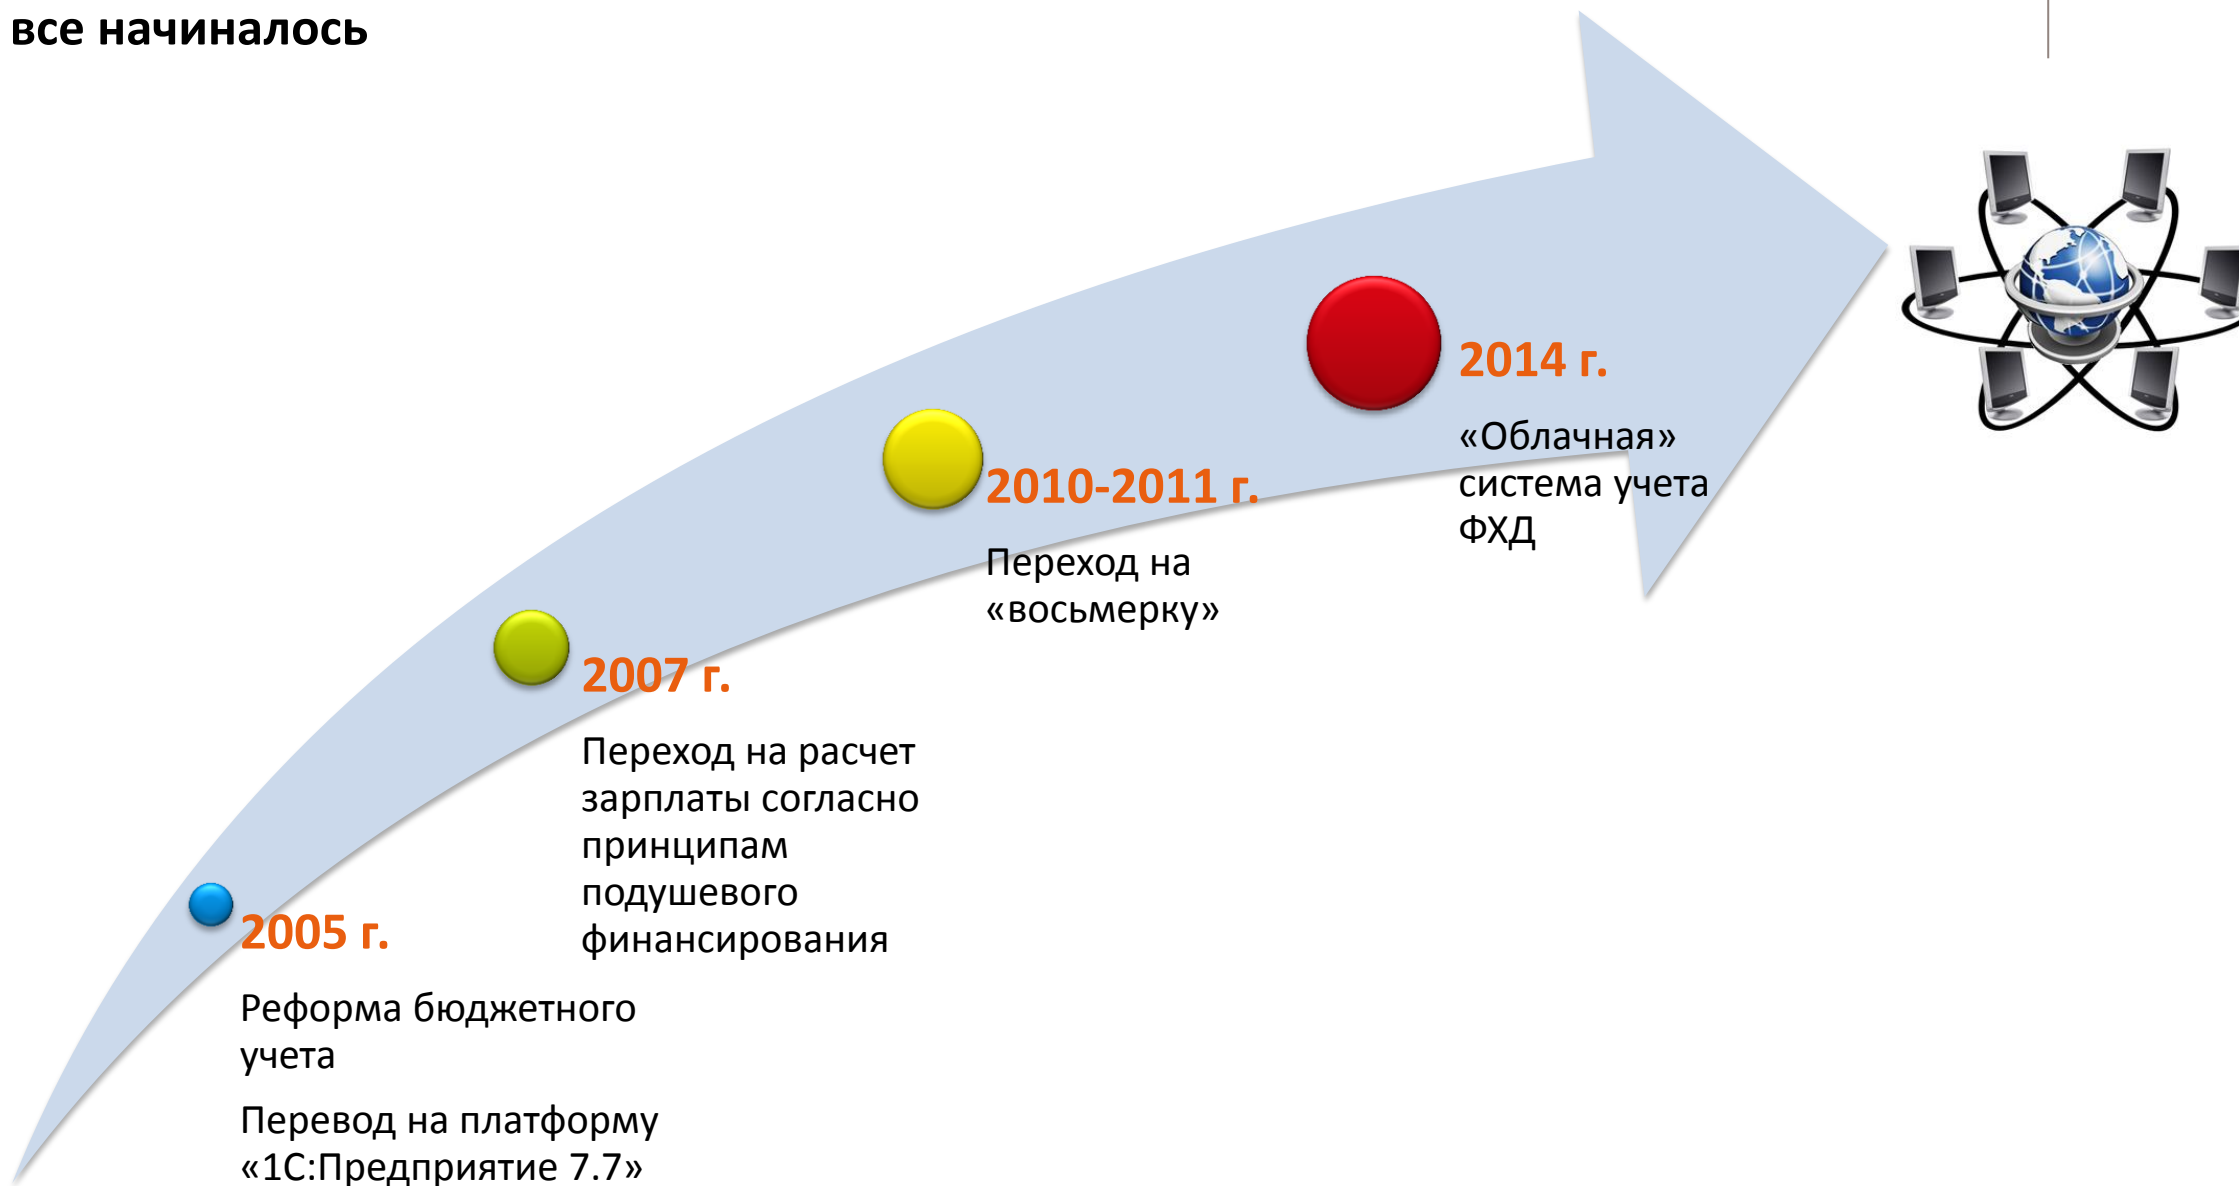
все начиналось

2005 г.

Реформа бюджетного учета

Перевод на платформу «1С:Предприятие 7.7»

2007 г.

Переход на расчет зарплаты согласно принципам подушевого финансирования

2010-2011 г.

Переход на «восьмерку»

2014 г.

«Облачная» система учета ФХД